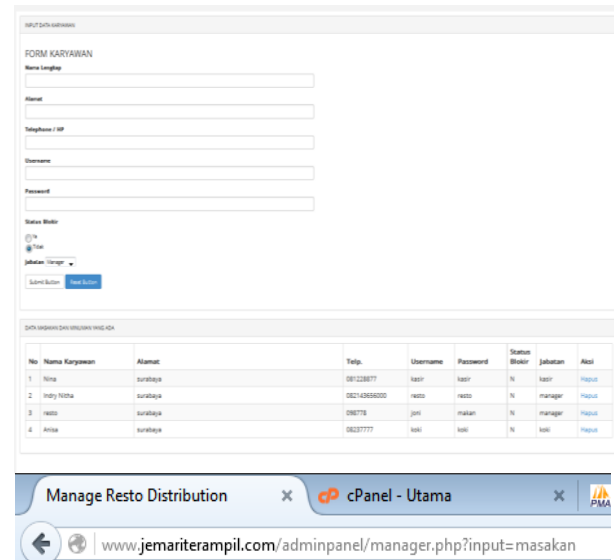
INPUT DATA KARYAWAN

FORM KARYAWAN

Nama Lengkap

Alamat

Telephone / HP

Username

Password

Status Blokir

Ya

Tidak

Jabatan Manager

Submit Button Reset Button

DATA MASAKAN DAN MINUMAN YANG ADA

| No | Nama Karyawan | Alamat | Telp. | Username | Password | Status Blokir | Jabatan | Aksi |
|---|---|---|---|---|---|---|---|---|
| 1 | Nina | surabaya | 081228877 | kasir | kasir | N | kasir | Hapus |
| 2 | Indry Nitha | surabaya | 082143656000 | resto | resto | N | manager | Hapus |
| 3 | resto | surabaya | 098778 | joni | makan | N | manager | Hapus |
| 4 | Anisa | surabaya | 08237777 | koki | koki | N | koki | Hapus |

Manage Resto Distribution ×
cPanel - Utama ×
PMA

www.jemariterampil.com/adminpanel/manager.php?input=masakan